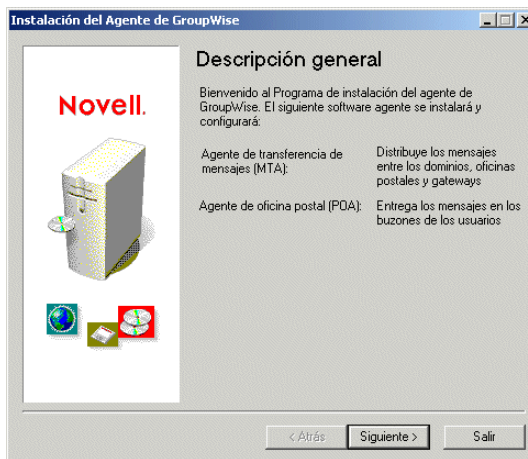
Instalación del Agente de GroupWise

Novell.

Descripción general

Bienvenido al Programa de instalación del agente de GroupWise. El siguiente software agente se instalará y configurará:

| | |
|---|---|
| Agente de transferencia de mensajes (MTA): | Distribuye los mensajes entre los dominios, oficinas postales y gateways |
| Agente de oficina postal (POA): | Entrega los mensajes en los buzones de los usuarios |

< Atrás Siguiente > Salir